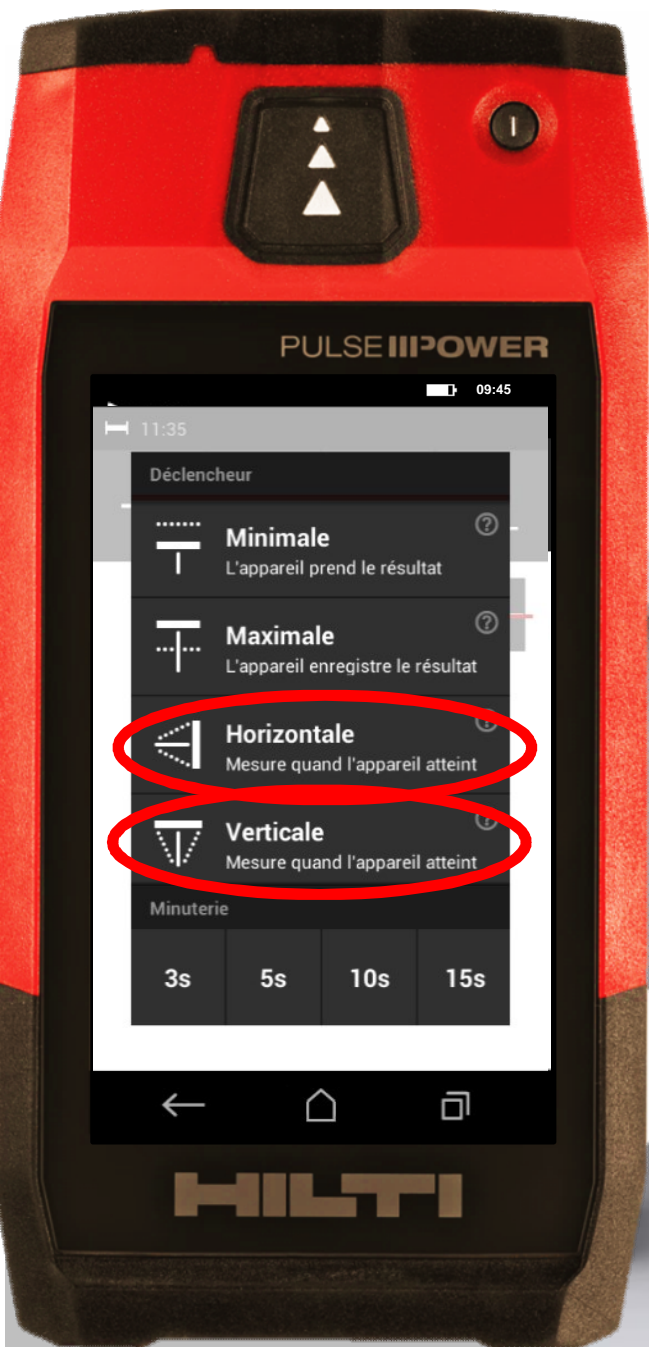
PULSE POWER

09:45

11:35

Déclencheur

Minimale
L'appareil prend le résultat

Maximale
L'appareil enregistre le résultat

Horizontale
Mesure quand l'appareil atteint

Verticale
Mesure quand l'appareil atteint

Minuterie

3s
5s
10s
15s

HILTI